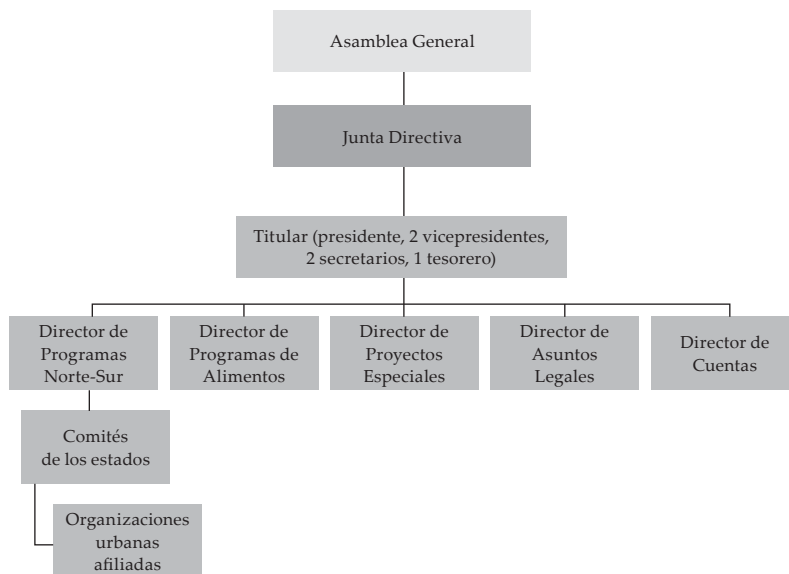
Asamblea General

Junta Directiva

Titular (presidente, 2 vicepresidentes, 2 secretarios, 1 tesorero)

Director de Programas Norte-Sur

Director de Programas de Alimentos

Director de Proyectos Especiales

Director de Asuntos Legales

Director de Cuentas

Comités de los estados

Organizaciones urbanas afiliadas